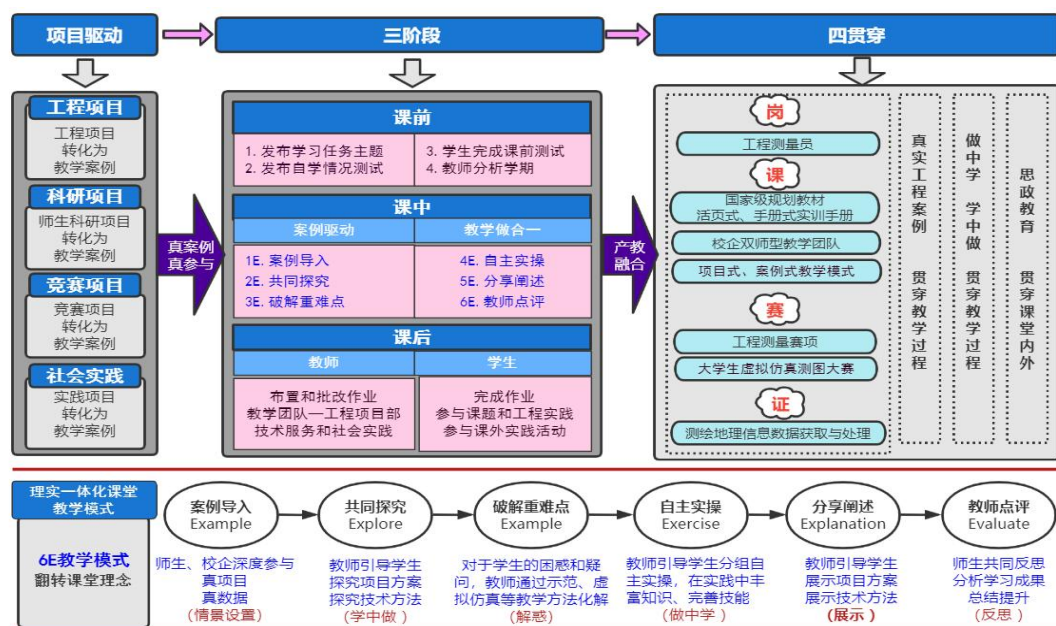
项目驱动

三阶段

四贯穿

工程项目
工程项目
转化为
教学案例

科研项目
师生科研项目
转化为
教学案例

竞赛项目
竞赛项目
转化为
教学案例

社会实践
实践项目
转化为
教学案例

真案例
真参与

课前
1. 发布学习任务主题
2. 发布自学情况测试
3. 学生完成课前测试
4. 教师分析学期

课中
案例驱动
教学做合一
1E. 案例导入
2E. 共同探究
3E. 破解重难点
4E. 自主实操
5E. 分享阐述
6E. 教师点评

课后
教师
学生
布置和批改作业
教学团队—工程项目部
技术服务和社会实践
完成作业
参与课题和工程实践
参与课外实践活动

产教
融合

岗
工程测量员
课
国家级规划教材
活页式、手册式实训手册
校企双师型教学团队
项目式、案例式教学模式
赛
工程测量赛项
大学生虚拟仿真测图大赛
证
测绘地理信息数据获取与处理

真实工程案例 贯穿教学过程

做中学 学中做 贯穿教学过程

思政教育 贯穿课堂内外

理实一体化课堂教学模式

6E教学模式
翻转课堂理念

案例导入
Example
师生、校企深度参与
真项目
真数据
（情景设置）

共同探究
Explore
教师引导学生
探究项目方案
探究技术方法
（学中做）

破解重难点
Example
对于学生的困惑和疑问，教师通过示范、虚拟仿真等教学方法化解
（解惑）

自主实操
Exercise
教师引导学生分组自主实操，在实践中丰富知识、完善技能
（做中学）

分享阐述
Explanation
教师引导学生
展示项目方案
展示技术方法
（展示）

教师点评
Evaluate
师生共同反思
分析学习成果
总结提升
（反思）